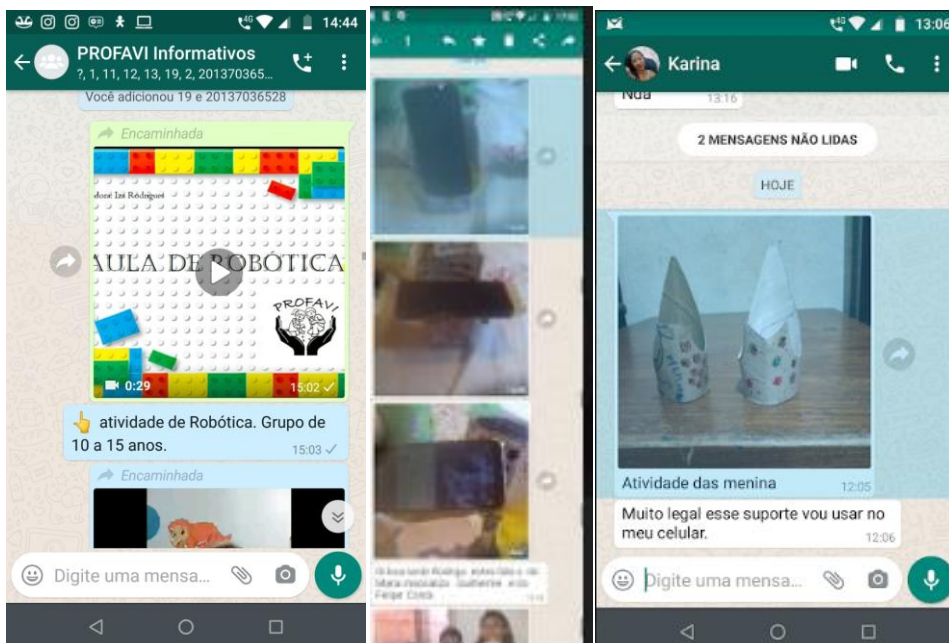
14:44

PROFAVI Informativos
?, 1, 11, 12, 13, 19, 2, 201370365...

Você adicionou 19 e 20137036528

Encaminhada

dorá Isi Rodrigues

AULA DE ROBÓTICA

PROFAVI

0:29

15:02

👆 atividade de Robótica. Grupo de 10 a 15 anos.

15:03

Encaminhada

Digite uma mensa...

1

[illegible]

13:06

Karina

Nda

13:16

2 MENSAGENS NÃO LIDAS

HOJE

Atividade das menina

12:05

Muito legal esse suporte vou usar no meu celular.

12:06

Digite uma mensa...